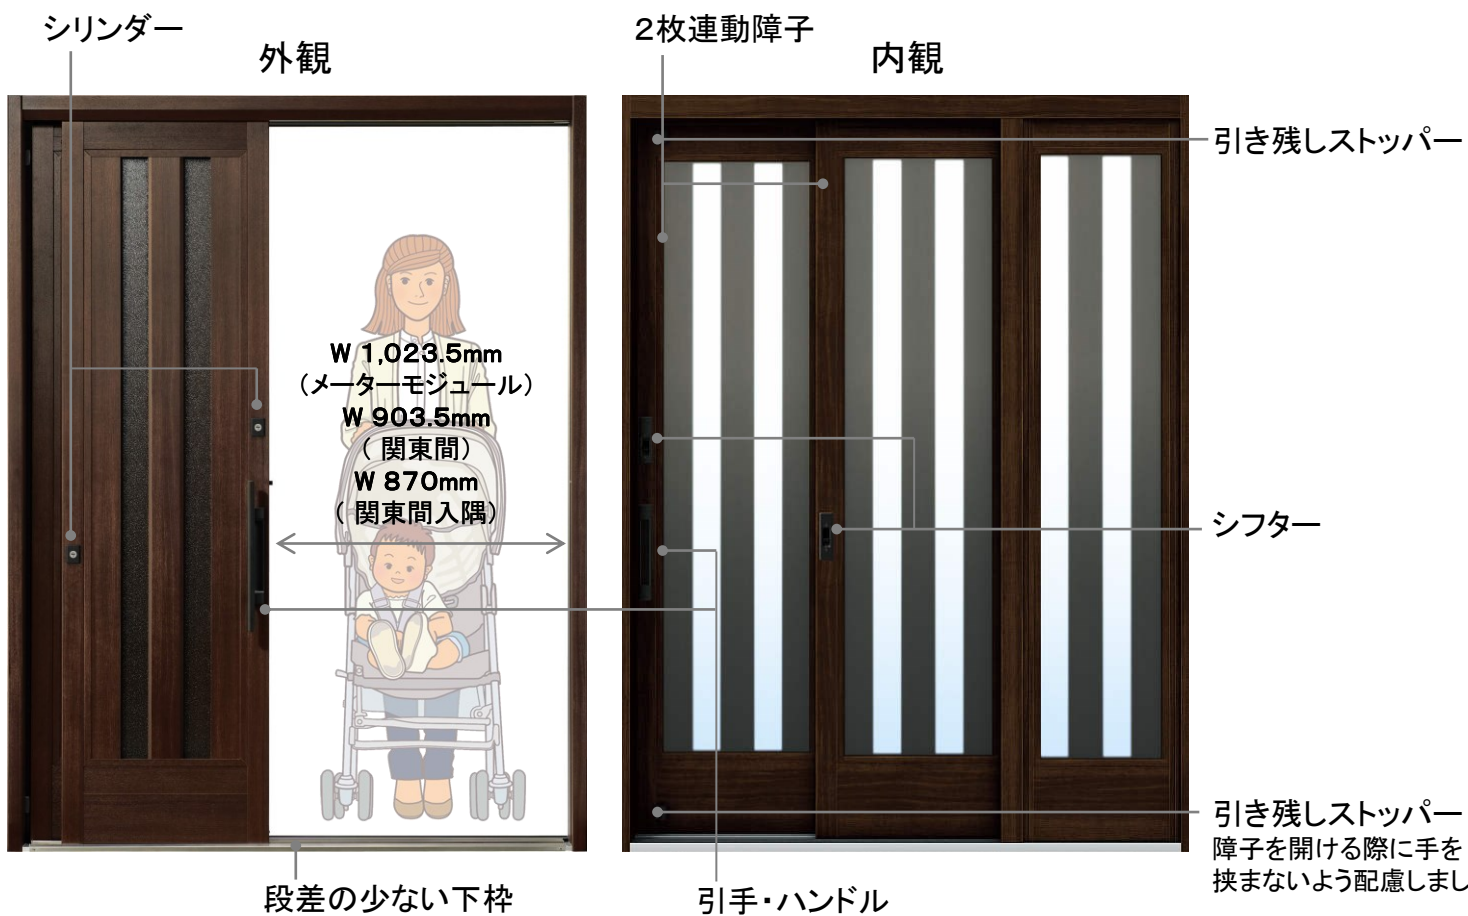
シリンダー

外観

W 1,023.5mm
（メーターモジュール）
W 903.5mm
（関東間）
W 870mm
（関東間入隅）

段差の少ない下枠

2枚連動障子

内観

引き残しストッパー

シフター

引き残しストッパー
障子を開ける際に手を挟まないよう配慮しまし

引手・ハンドル